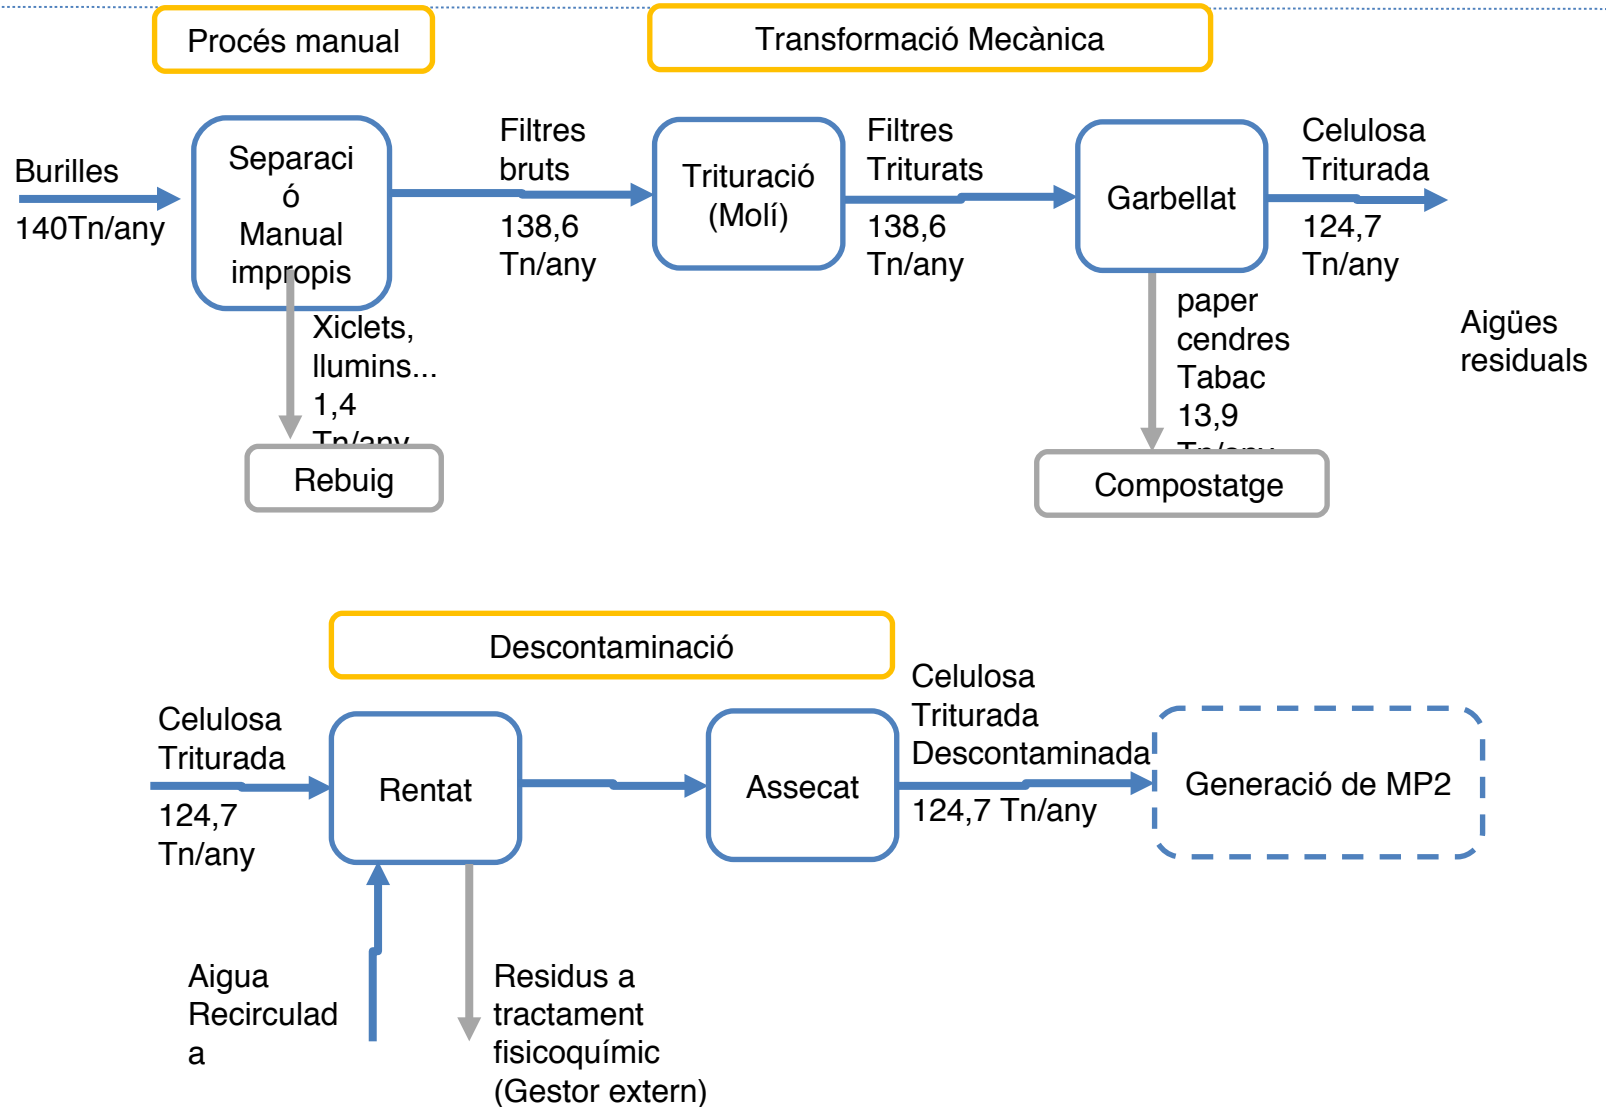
Procés manual

Transformació Mecànica

Burilles
140Tn/any

Separaci
ó
Manual
impropis

Filtres
bruts
138,6
Tn/any

Trituració
(Molí)

Filtres
Triturats
138,6
Tn/any

Garbellat

Celulosa
Triturada
124,7
Tn/any

Xiclets,
llumins...
1,4
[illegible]

Rebuig

paper
cendres
Tabac
13,9
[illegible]

Compostatge

Aigües
residuals

Descontaminació

Celulosa
Triturada
124,7
Tn/any

Rentat

Assecat

Celulosa
Triturada
Descontaminada
124,7 Tn/any

Generació de MP2

Aigua
Recirculad
a

Residus a
tractament
fisicoquímic
(Gestor extern)